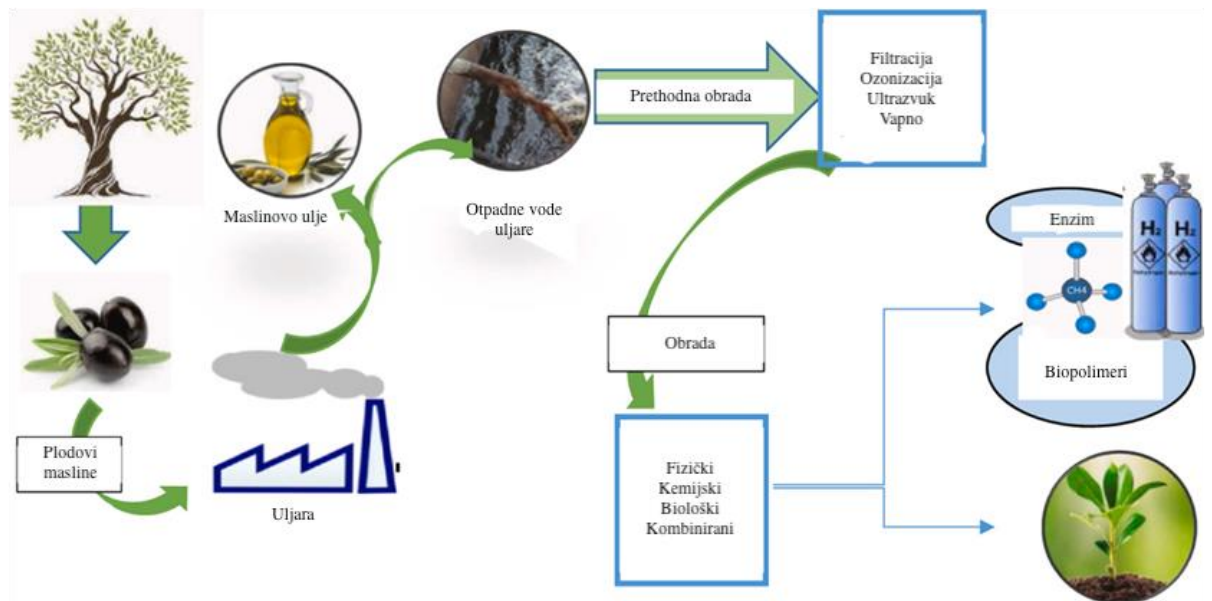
Maslinovo ulje

Otpadne vode uljare

Prethodna obrada

Filtracija
Ozonizacija
Ultrazvuk
Vapno

Enzim

$H_2$ $H_2$

CH4

Biopolimeri

Obrada

Plodovi masline

Uljara

Fizički
Kemijski
Biološki
Kombinirani